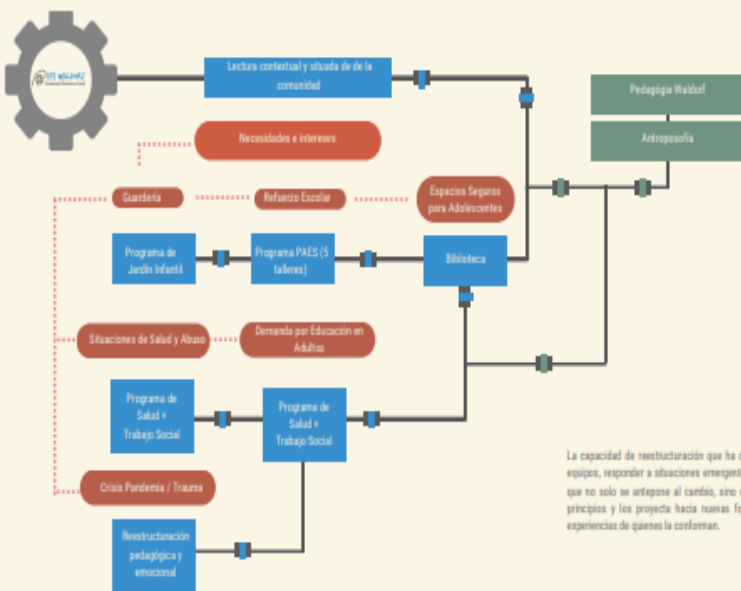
Lectura contextual y situada de de la comunidad

Pedagógia Waldorf

Antroposofía

Necesidades e intereses

Guardería

Refuerzo Escolar

Espacios Seguros para Adolescentes

Programa de Jardín Infantil

Programa PAES (5 talleres)

Biblioteca

Situaciones de Salud y Abuso

Demanda por Educación en Adultos

Programa de Salud + Trabajo Social

Programa de Salud + Trabajo Social

Crisis Pandemia / Trauma

Reestructuración pedagógica y emocional

La capacidad de reestructuración que ha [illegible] equipos, responder a situaciones emergent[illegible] que no solo se antepone al cambio, sino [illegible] principios y los proyecta hacia nuevas fo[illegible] experiencias de quienes la conforman.